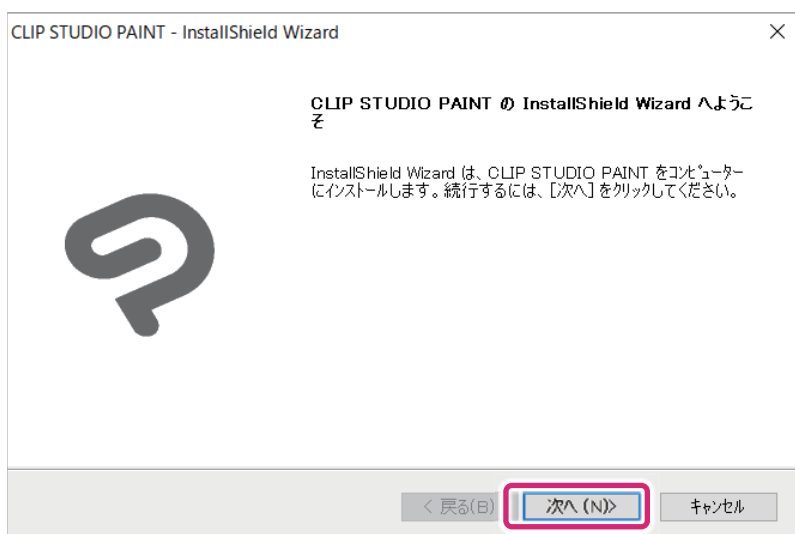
CLIP STUDIO PAINT - InstallShield Wizard

×

CLIP STUDIO PAINT の InstallShield Wizard へようこそ

InstallShield Wizard は、CLIP STUDIO PAINT をコンピューターにインストールします。続行するには、[次へ] をクリックしてください。

< 戻る(B)

次へ (N)>

キャンセル